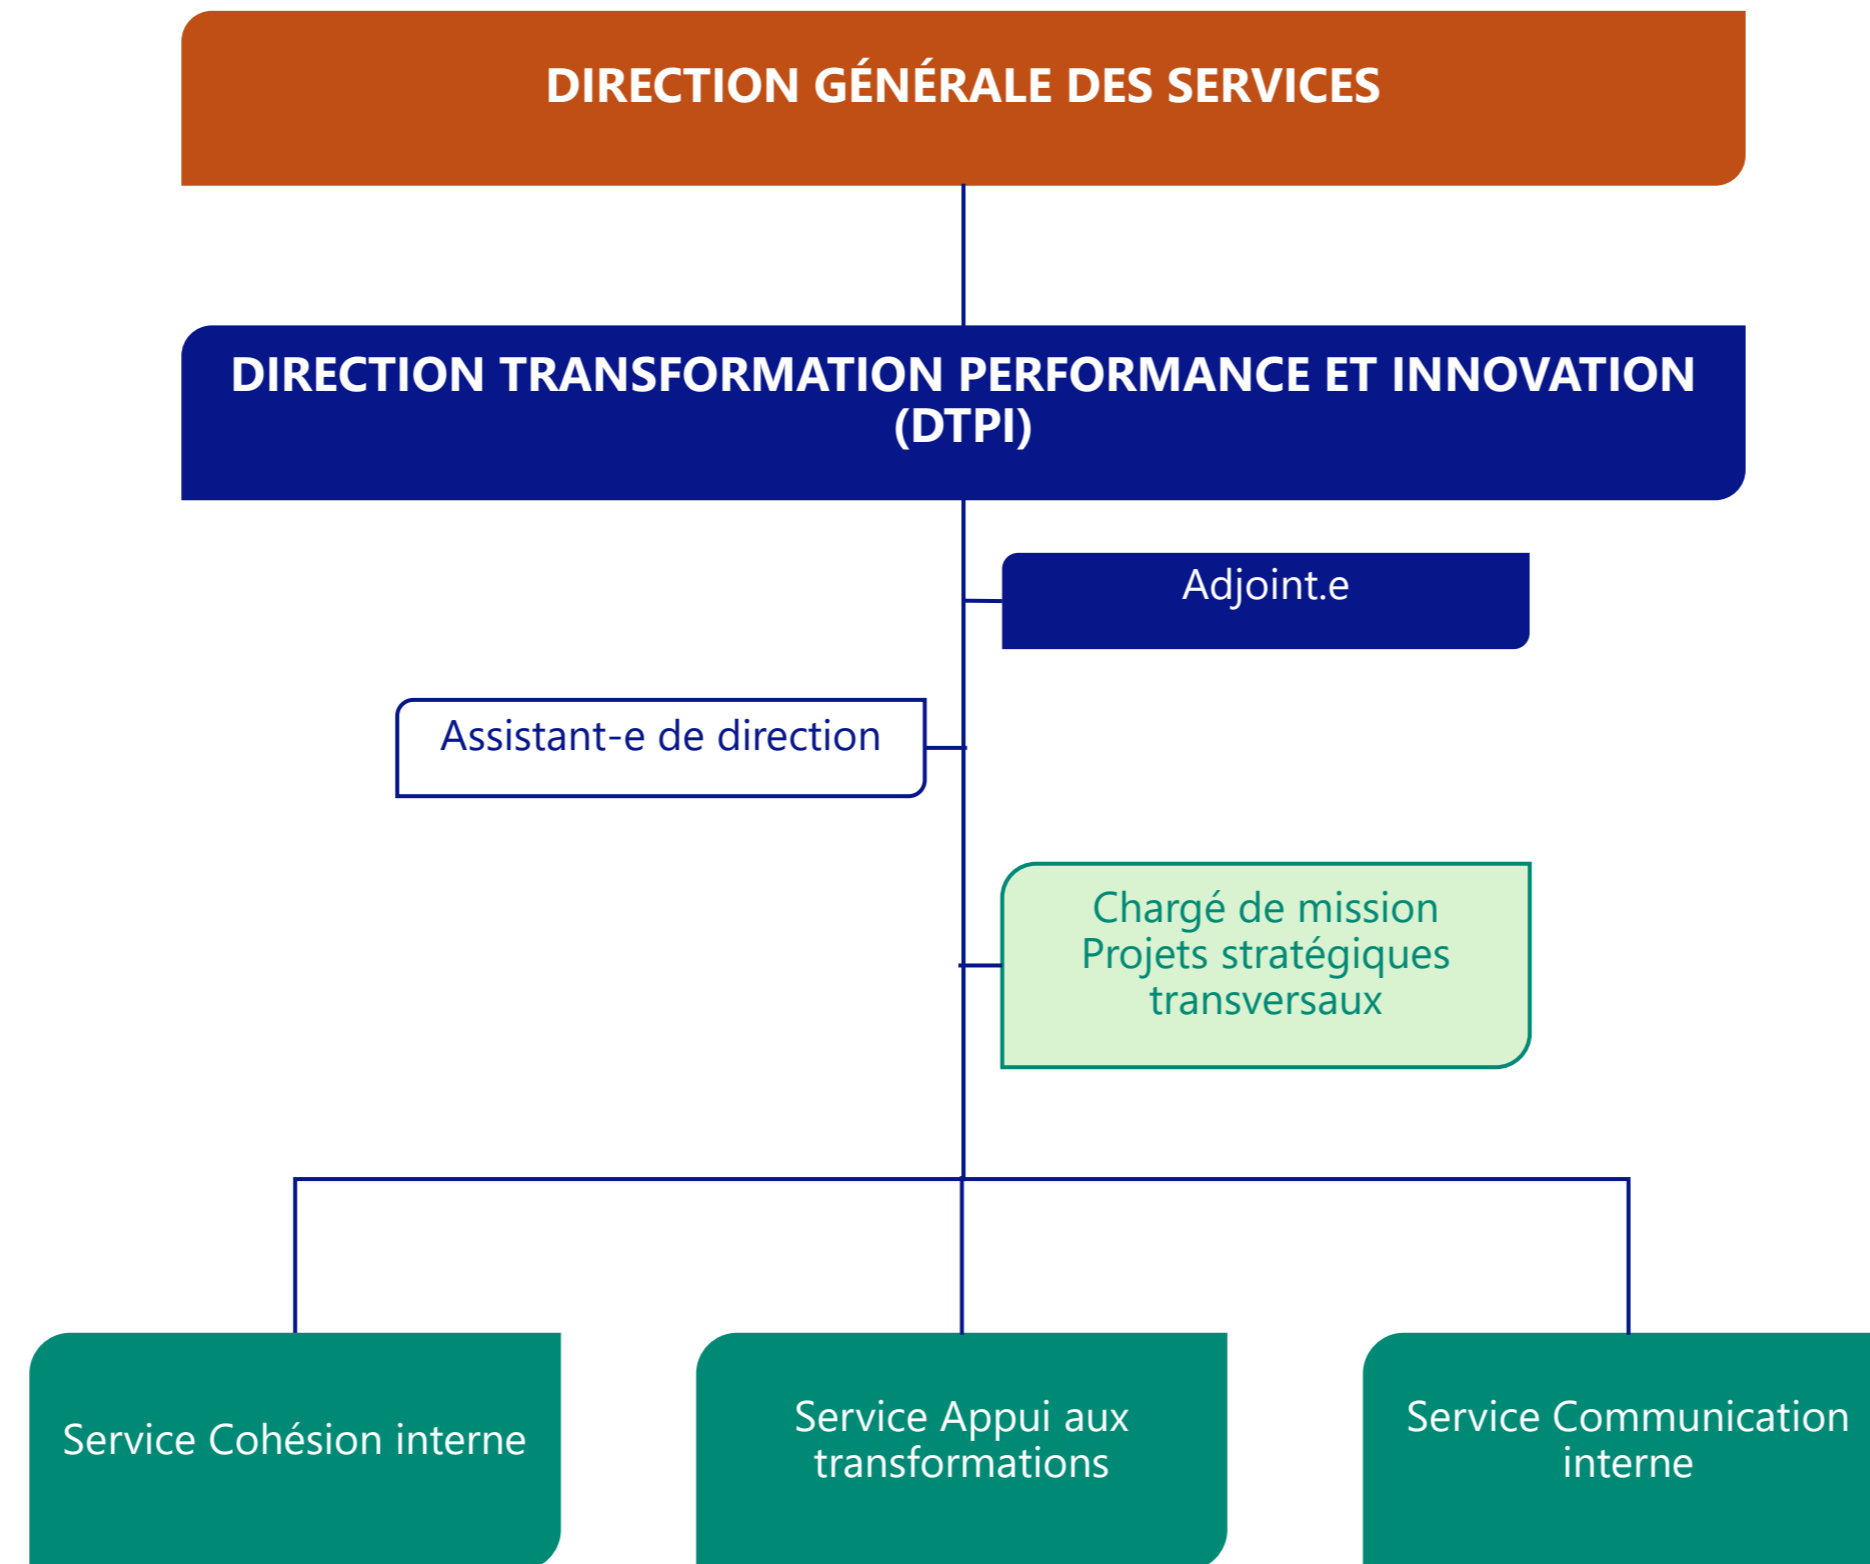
DIRECTION GÉNÉRALE DES SERVICES

DIRECTION TRANSFORMATION PERFORMANCE ET INNOVATION (DTPI)

Adjoint.e

Assistant-e de direction

Chargé de mission Projets stratégiques transversaux

Service Cohésion interne

Service Appui aux transformations

Service Communication interne